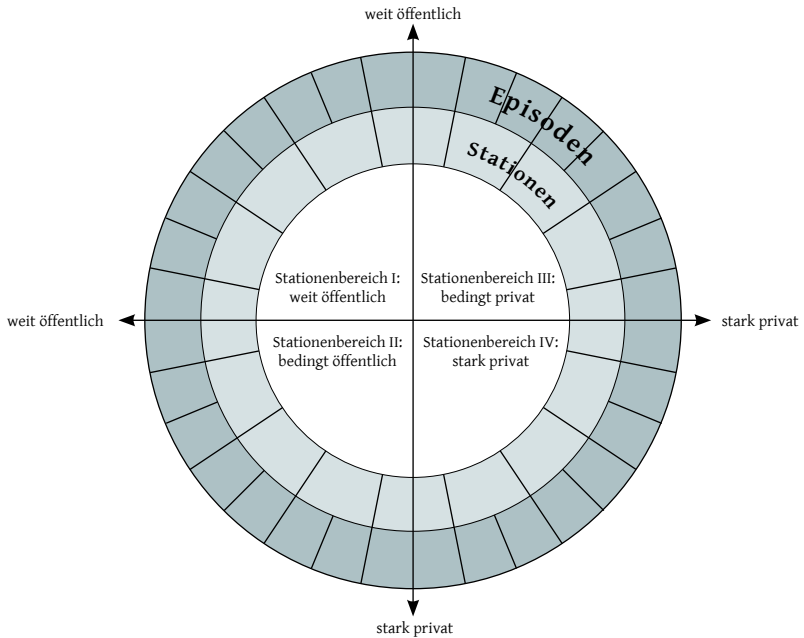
weit öffentlich

Episoden

Stationen

weit öffentlich

stark privat

Stationenbereich I: weit öffentlich

Stationenbereich III: bedingt privat

Stationenbereich II: bedingt öffentlich

Stationenbereich IV: stark privat

stark privat